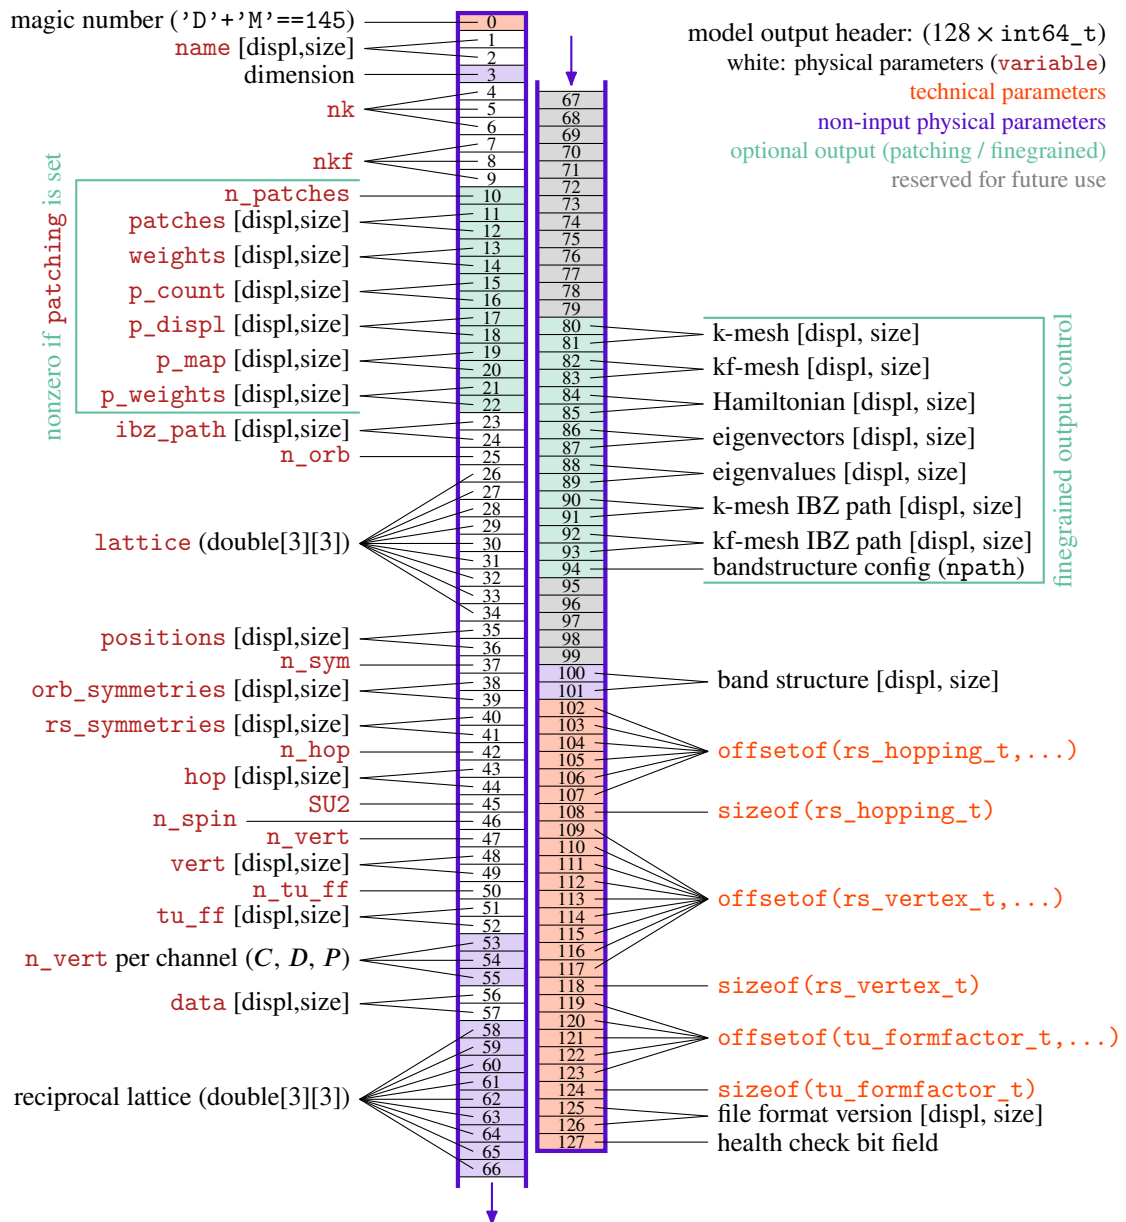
magic number ('D'+'M'==145)
name [displ,size]
dimension
nk
nkf
n_patches
patches [displ,size]
weights [displ,size]
p_count [displ,size]
p_displ [displ,size]
p_map [displ,size]
p_weights [displ,size]
ibz_path [displ,size]
n_orb
lattice (double[3][3])
positions [displ,size]
n_sym
orb_symmetries [displ,size]
rs_symmetries [displ,size]
n_hop
hop [displ,size]
SU2
n_spin
n_vert
vert [displ,size]
n_tu_ff
tu_ff [displ,size]
n_vert per channel ($C$, $D$, $P$)
data [displ,size]
reciprocal lattice (double[3][3])

nonzero if patching is set

0 1 2 3 4 5 6 7 8 9 10 11 12 13 14 15 16 17 18 19 20 21 22 23 24 25 26 27 28 29 30 31 32 33 34 35 36 37 38 39 40 41 42 43 44 45 46 47 48 49 50 51 52 53 54 55 56 57 58 59 60 61 62 63 64 65 66

67 68 69 70 71 72 73 74 75 76 77 78 79 80 81 82 83 84 85 86 87 88 89 90 91 92 93 94 95 96 97 98 99 100 101 102 103 104 105 106 107 108 109 110 111 112 113 114 115 116 117 118 119 120 121 122 123 124 125 126 127

model output header: ($128 \times$ int64_t)
white: physical parameters (variable)
technical parameters
non-input physical parameters
optional output (patching / finegrained)
reserved for future use

k-mesh [displ, size]
kf-mesh [displ, size]
Hamiltonian [displ, size]
eigenvectors [displ, size]
eigenvalues [displ, size]
k-mesh IBZ path [displ, size]
kf-mesh IBZ path [displ, size]
bandstructure config (npath)

finegrained output control

band structure [displ, size]
offsetof(rs_hopping_t,...)
sizeof(rs_hopping_t)
offsetof(rs_vertex_t,...)
sizeof(rs_vertex_t)
offsetof(tu_formfactor_t,...)
sizeof(tu_formfactor_t)
file format version [displ, size]
health check bit field